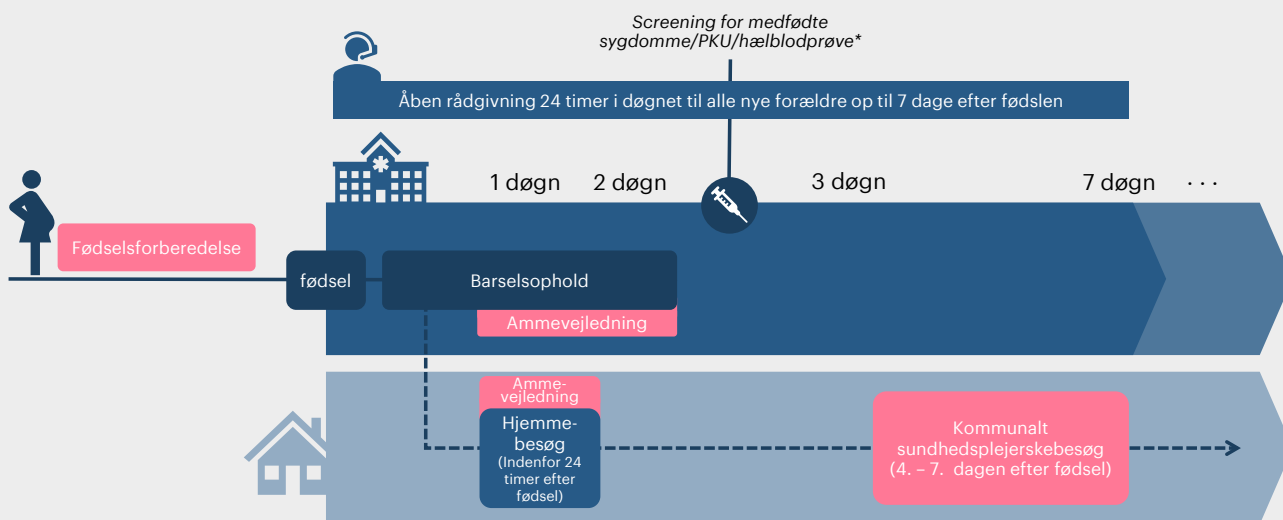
Screening for medfødte sygdomme/PKU/hælblodprøve*

Åben rådgivning 24 timer i døgnet til alle nye forældre op til 7 dage efter fødslen

1 døgn
2 døgn
3 døgn
7 døgn
· · ·

Fødselsforberedelse

fødsel

Barselsophold

Ammevejledning

Ammevejledning

Hjemmebesøg
(Indenfor 24 timer efter fødsel)

Kommunalt sundhedsplejerskebesøg
(4. – 7. dagen efter fødsel)